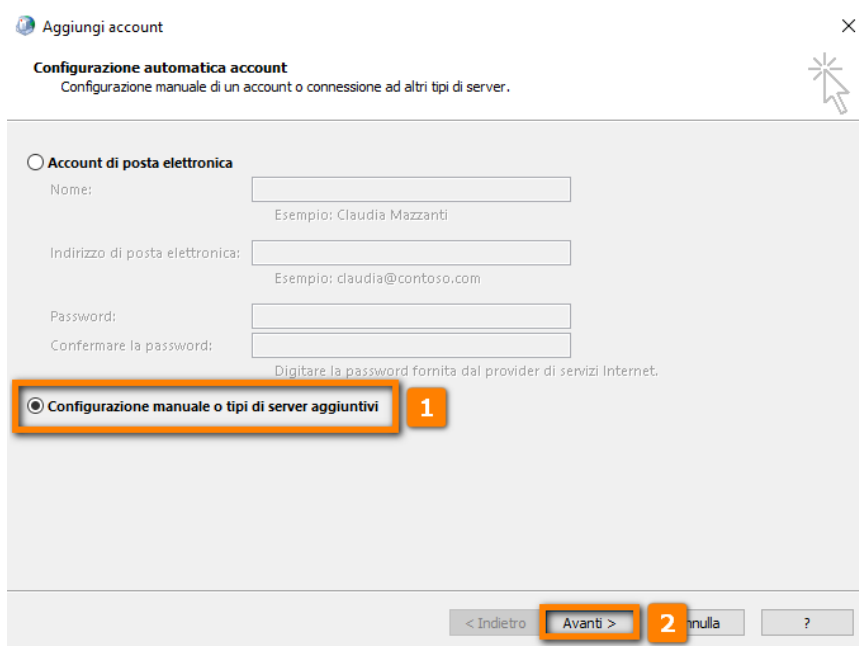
Aggiungi account

×

**Configurazione automatica account**
Configurazione manuale di un account o connessione ad altri tipi di server.

Account di posta elettronica

Nome:

Esempio: Claudia Mazzanti

Indirizzo di posta elettronica:

Esempio: claudia@contoso.com

Password:

Confermare la password:

Digitare la password fornita dal provider di servizi Internet.

Configurazione manuale o tipi di server aggiuntivi

1

< Indietro

Avanti >

2

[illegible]nnulla

?